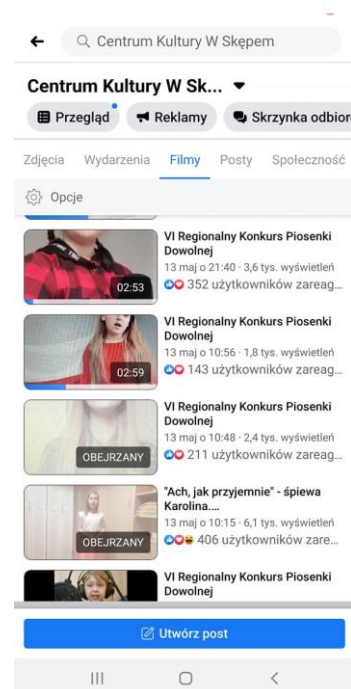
Centrum Kultury W Skępem

Centrum Kultury W Sk... ▾

Przegląd
Reklamy
Skrzynka odbior

Zdjęcia
Wydarzenia
Filmy
Posty
Społeczność

Opcje

02:53
VI Regionalny Konkurs Piosenki Dowolnej
13 maj o 21:40 · 3,6 tys. wyświetleń
352 użytkowników zareag...

02:59
VI Regionalny Konkurs Piosenki Dowolnej
13 maj o 10:56 · 1,8 tys. wyświetleń
143 użytkowników zareag...

OBEJRZANY
VI Regionalny Konkurs Piosenki Dowolnej
13 maj o 10:48 · 2,4 tys. wyświetleń
211 użytkowników zareag...

OBEJRZANY
"Ach, jak przyjemnie" - śpiewa Karolina....
13 maj o 10:15 · 6,1 tys. wyświetleń
406 użytkowników zare...

VI Regionalny Konkurs Piosenki Dowolnej

Utwórz post